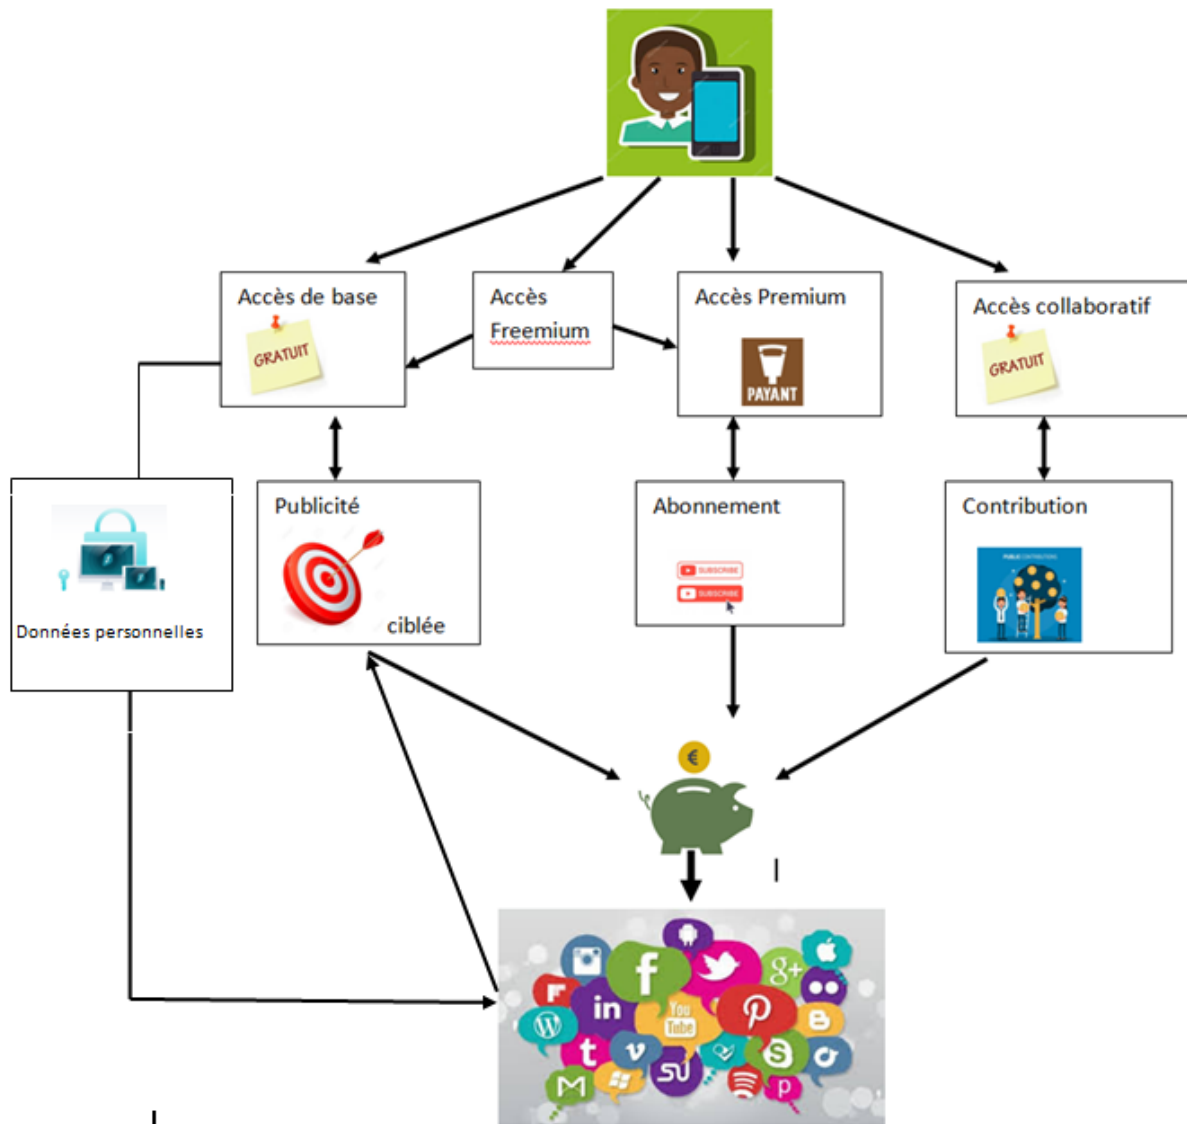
Accès de base

GRATUIT

Accès Freemium

Accès Premium

PAYANT

Accès collaboratif

GRATUIT

Données personnelles

Publicité

ciblée

Abonnement

SUBSCRIBE

SUBSCRIBE

Contribution

€

f

in

You Tube

t

v

g+

P